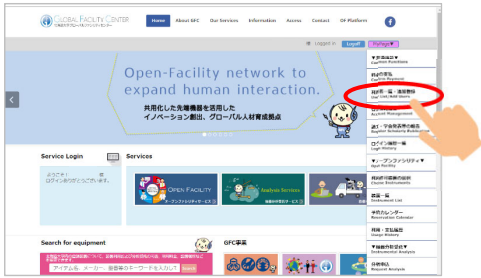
GLOBAL FACILITY CENTER

Home
About GFC
Our Services
Information
Access
Contact
OF Platform

logged in
Logoff
MyPage▼

Open-Facility network to expand human interaction.

共用化した先端機器を活用し
イノベーション創出、グローバル人材育成拠点

Service Login

ようこそ！
ログインありがとうございます。

Services

OPEN FACILITY
オープンファシリティサービス

Analysis Services

Search for equipment

アイテム名、メーカー、装置名やキーワードを入力

GFC事業

▼お支払情報▼
Payment Information

料金の確認
Confirm Payment

利用者一覧・追加登録
User List / Add Users

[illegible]
Account Management

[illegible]
Supplier Screening Information

ログイン履歴一覧
Login History

▼オープンファシリティ▼
Open Facility

利用可能装置の一覧
Choose Instruments

装置一覧
Instrument List

予約カレンダー
Reservation Calendar

利用・支払履歴
Usage History

▼機器分析受託▼
Instrumental Analysis

分析依頼
Request Analysis